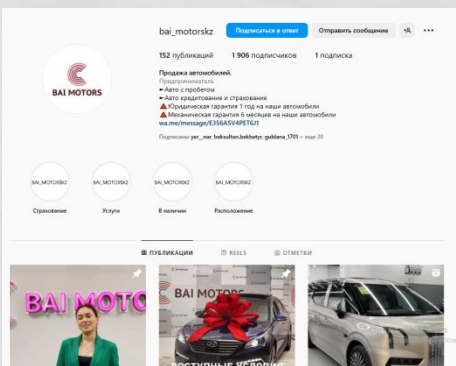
bai_motorskz
Подписаться в ответ
Отправить сообщение

152 публикаций 1 906 подписчиков 1 подписка

BAI MOTORS

Продажа автомобилей.
Предприниматель
►Авто с пробегом
►Авто кредитование и страхование
▲Юридическая гарантия 1 год на наши автомобили
▲Механическая гарантия 6 месяцев на наши автомобили
wa.me/message/E356ASV4PET6J1

Подписаны: yer_nac bekzultan.bekbatyr_guldana_1701 + еще 20

BAI_MOTORSKZ
Страхование
BAI_MOTORSKZ
Услуги
BAI_MOTORSKZ
В наличии
BAI_MOTORSKZ
Расположение

ПУБЛИКАЦИИ
REELS
ОТМЕТКИ

BAI MOTORS
BAI MOTORS
ДОСТУПНЫЕ УСЛОВИЯ